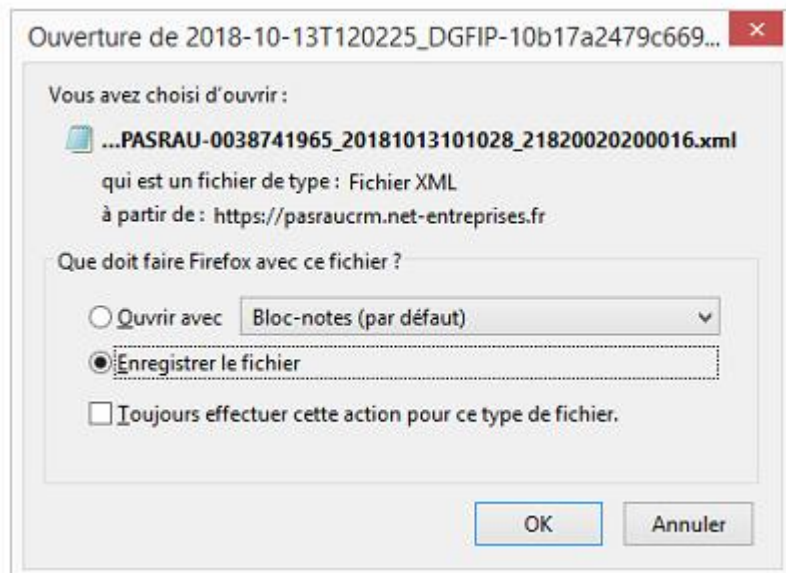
Ouverture de 2018-10-13T120225_DGFIP-10b17a2479c669...

Vous avez choisi d'ouvrir :

...PASRAU-0038741965_20181013101028_21820020200016.xml

qui est un fichier de type : Fichier XML

à partir de : https://pasraucrm.net-entreprises.fr

Que doit faire Firefox avec ce fichier ?

Ouvrir avec Bloc-notes (par défaut)

Enregistrer le fichier

Toujours effectuer cette action pour ce type de fichier.

OK Annuler